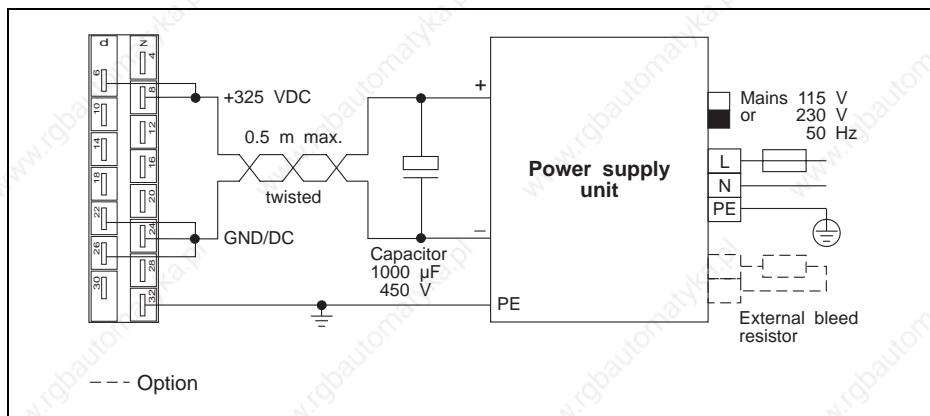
d
z
6
4
10
8
14
12
18
16
22
20
26
24
30
28
32

+325 VDC
0.5 m max.
twisted
GND/DC
Capacitor
1000 µF
450 V

+
–
Power supply unit
PE

Mains 115 V
or 230 V
50 Hz
L
N
PE

External bleed resistor

– – – Option